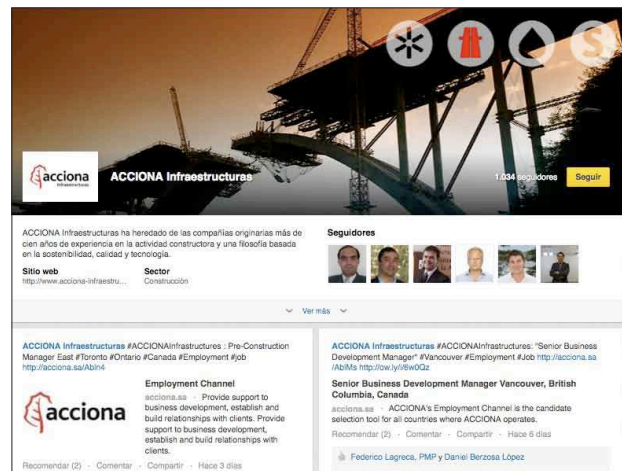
acciona
Infraestructuras

ACCIONA Infraestructuras

1.034 seguidores

Seguir

ACCIONA Infraestructuras ha heredado de las compañías originarias más de cien años de experiencia en la actividad constructora y una filosofía basada en la sostenibilidad, calidad y tecnología.

Sitio web
http://www.acciona-infraestru...

Sector
Construcción

Seguidores

Ver más

ACCIONA Infraestructuras #ACCIONAInfrastructures : Pre-Construction Manager East #Toronto #Ontario #Canada #Employment #job http://acciona.sa/Abln4

acciona

Employment Channel
acciona.sa · Provide support to business development, establish and build relationships with clients. Provide support to business development, establish and build relationships with clients.

Recomendar (2) · Comentar · Compartir · Hace 3 días

ACCIONA Infraestructuras #ACCIONAInfrastructures: "Senior Business Development Manager" #Vancouver #Employment #Job http://acciona.sa/AbIMs http://ow.ly/i/6w0Qz

Senior Business Development Manager Vancouver, British Columbia, Canada
acciona.sa · ACCIONA's Employment Channel is the candidate selection tool for all countries where ACCIONA operates.

Recomendar (2) · Comentar · Compartir · Hace 6 días

Federico Lagreca, PMP y Daniel Berzosa López